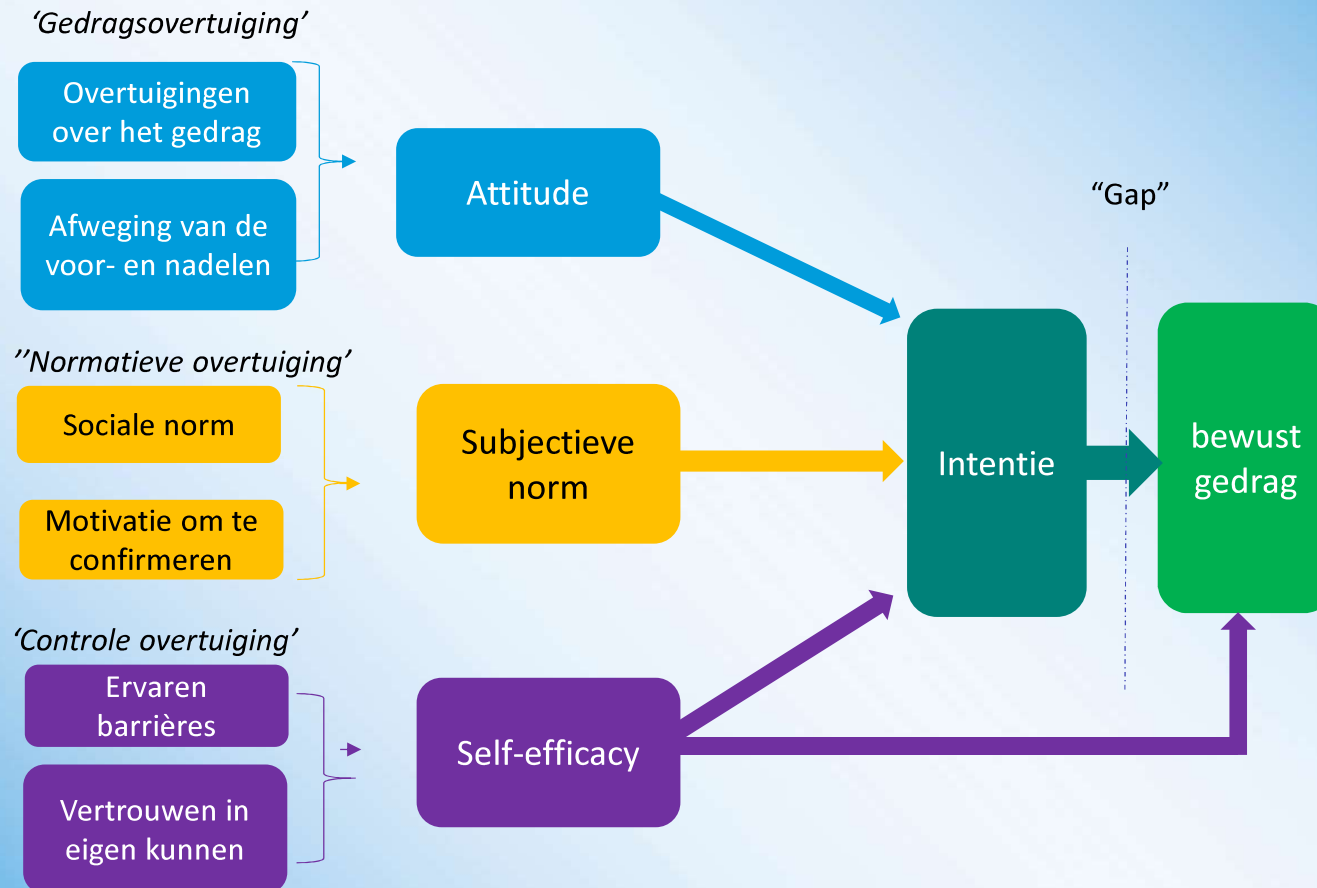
‘Gedragsovertuiging’

Overtuigingen over het gedrag

Afweging van de voor- en nadelen

Attitude

“Gap”

’’Normatieve overtuiging’

Sociale norm

Motivatie om te confirmeren

Subjectieve norm

Intentie

bewust gedrag

‘Controle overtuiging’

Ervaren barrières

Vertrouwen in eigen kunnen

Self-efficacy